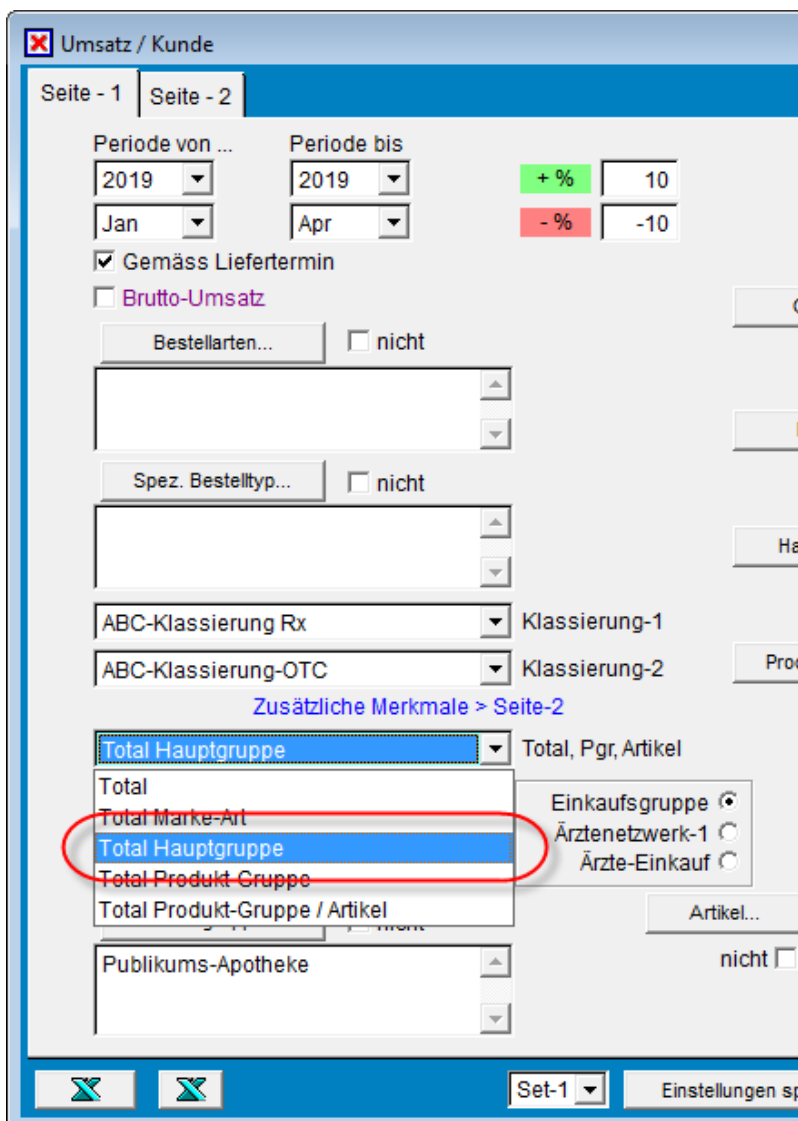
Umsatz / Kunde

Seite - 1
Seite - 2

Periode von ...
Periode bis
2019
2019
+ %
10
Jan
Apr
- %
-10
Gemäss Liefertermin
Brutto-Umsatz
Bestellarten...
nicht
Spez. Bestelltyp...
nicht
ABC-Klassierung Rx
Klassierung-1
ABC-Klassierung-OTC
Klassierung-2
Zusätzliche Merkmale > Seite-2
Total Hauptgruppe
Total, Pgr, Artikel
Total
Total Marke-Art
Total Hauptgruppe
Total Produkt-Gruppe
Total Produkt-Gruppe / Artikel
Einkaufsgruppe
Ärztenetzwerk-1
Ärzte-Einkauf
Artikel...
nicht
nicht
Publikums-Apotheke
Ha
Prod
Set-1
Einstellungen sp